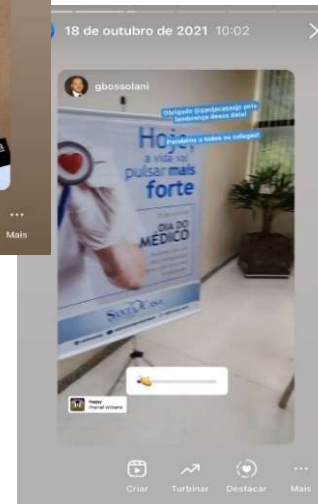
18 de outubro de 2021 10:02

gbossolani

Obrigado @santacasasjp pela lembrança desse data!

Parabéns a todos os colegas!

Hoje, a vida vai pulsar mais forte

DIA DO MÉDICO

SANTA CASA

Happy
Pharrell Williams

Mais

Criar Turbinar Destacar Mais